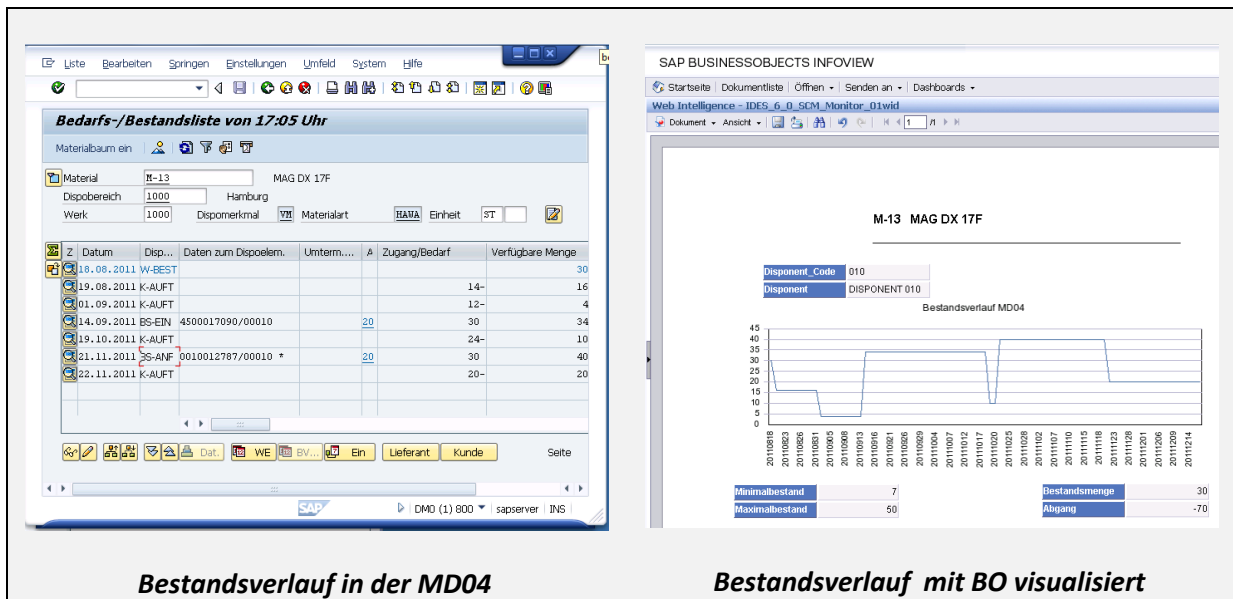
Liste Bearbeiten Springen Einstellungen Umfeld System Hilfe

Bedarfs-/Bestandsliste von 17:05 Uhr

Materialbaum ein

Material M-13 MAG DX 17F
Dispobereich 1000 Hamburg
Werk 1000 Dispomerkmal VM Materialart HAWA Einheit ST

| Z | Datum | Disp... | Daten zum Dispoelem. | Umterm.... | A | Zugang/Bedarf | Verfügbare Menge |
|---|---|---|---|---|---|---|---|
| | 18.08.2011 | W-BEST | | | | | 30 |
| | 19.08.2011 | K-AUFT | | | | 14- | 16 |
| | 01.09.2011 | K-AUFT | | | | 12- | 4 |
| | 14.09.2011 | BS-EIN | 4500017090/00010 | 20 | | 30 | 34 |
| | 19.10.2011 | K-AUFT | | | | 24- | 10 |
| | 21.11.2011 | BS-ANF | 0010012787/00010 * | 20 | | 30 | 40 |
| | 22.11.2011 | K-AUFT | | | | 20- | 20 |

Dat. WE BV... Ein Lieferant Kunde Seite

DM0 (1) 800 sapserver INS

SAP BUSINESSOBJECTS INFOVIEW

Startseite | Dokumentliste | Öffnen | Senden an | Dashboards

Web Intelligence - IDES_6_0_SCM_Monitor_01wid

Dokument Ansicht 1

M-13 MAG DX 17F

| Disponent_Code | 010 |
|---|---|
| Disponent | DISPONENT 010 |

Bestandsverlauf MD04

45 40 35 30 25 20 15 10 5 0

20110818 20110823 20110826 20110831 20110905 20110908 20110913 20110916 20110921 20110926 20110929 20111004 20111007 20111012 20111017 20111020 20111025 20111028 20111102 20111107 20111110 20111115 20111118 20111123 20111128 20111201 20111206 20111209 20111214

| Minimalbestand | 7 |
|---|---|
| Maximalbestand | 50 |

| Bestandsmenge | 30 |
|---|---|
| Abgang | -70 |

Bestandsverlauf in der MD04

Bestandsverlauf mit BO visualisiert